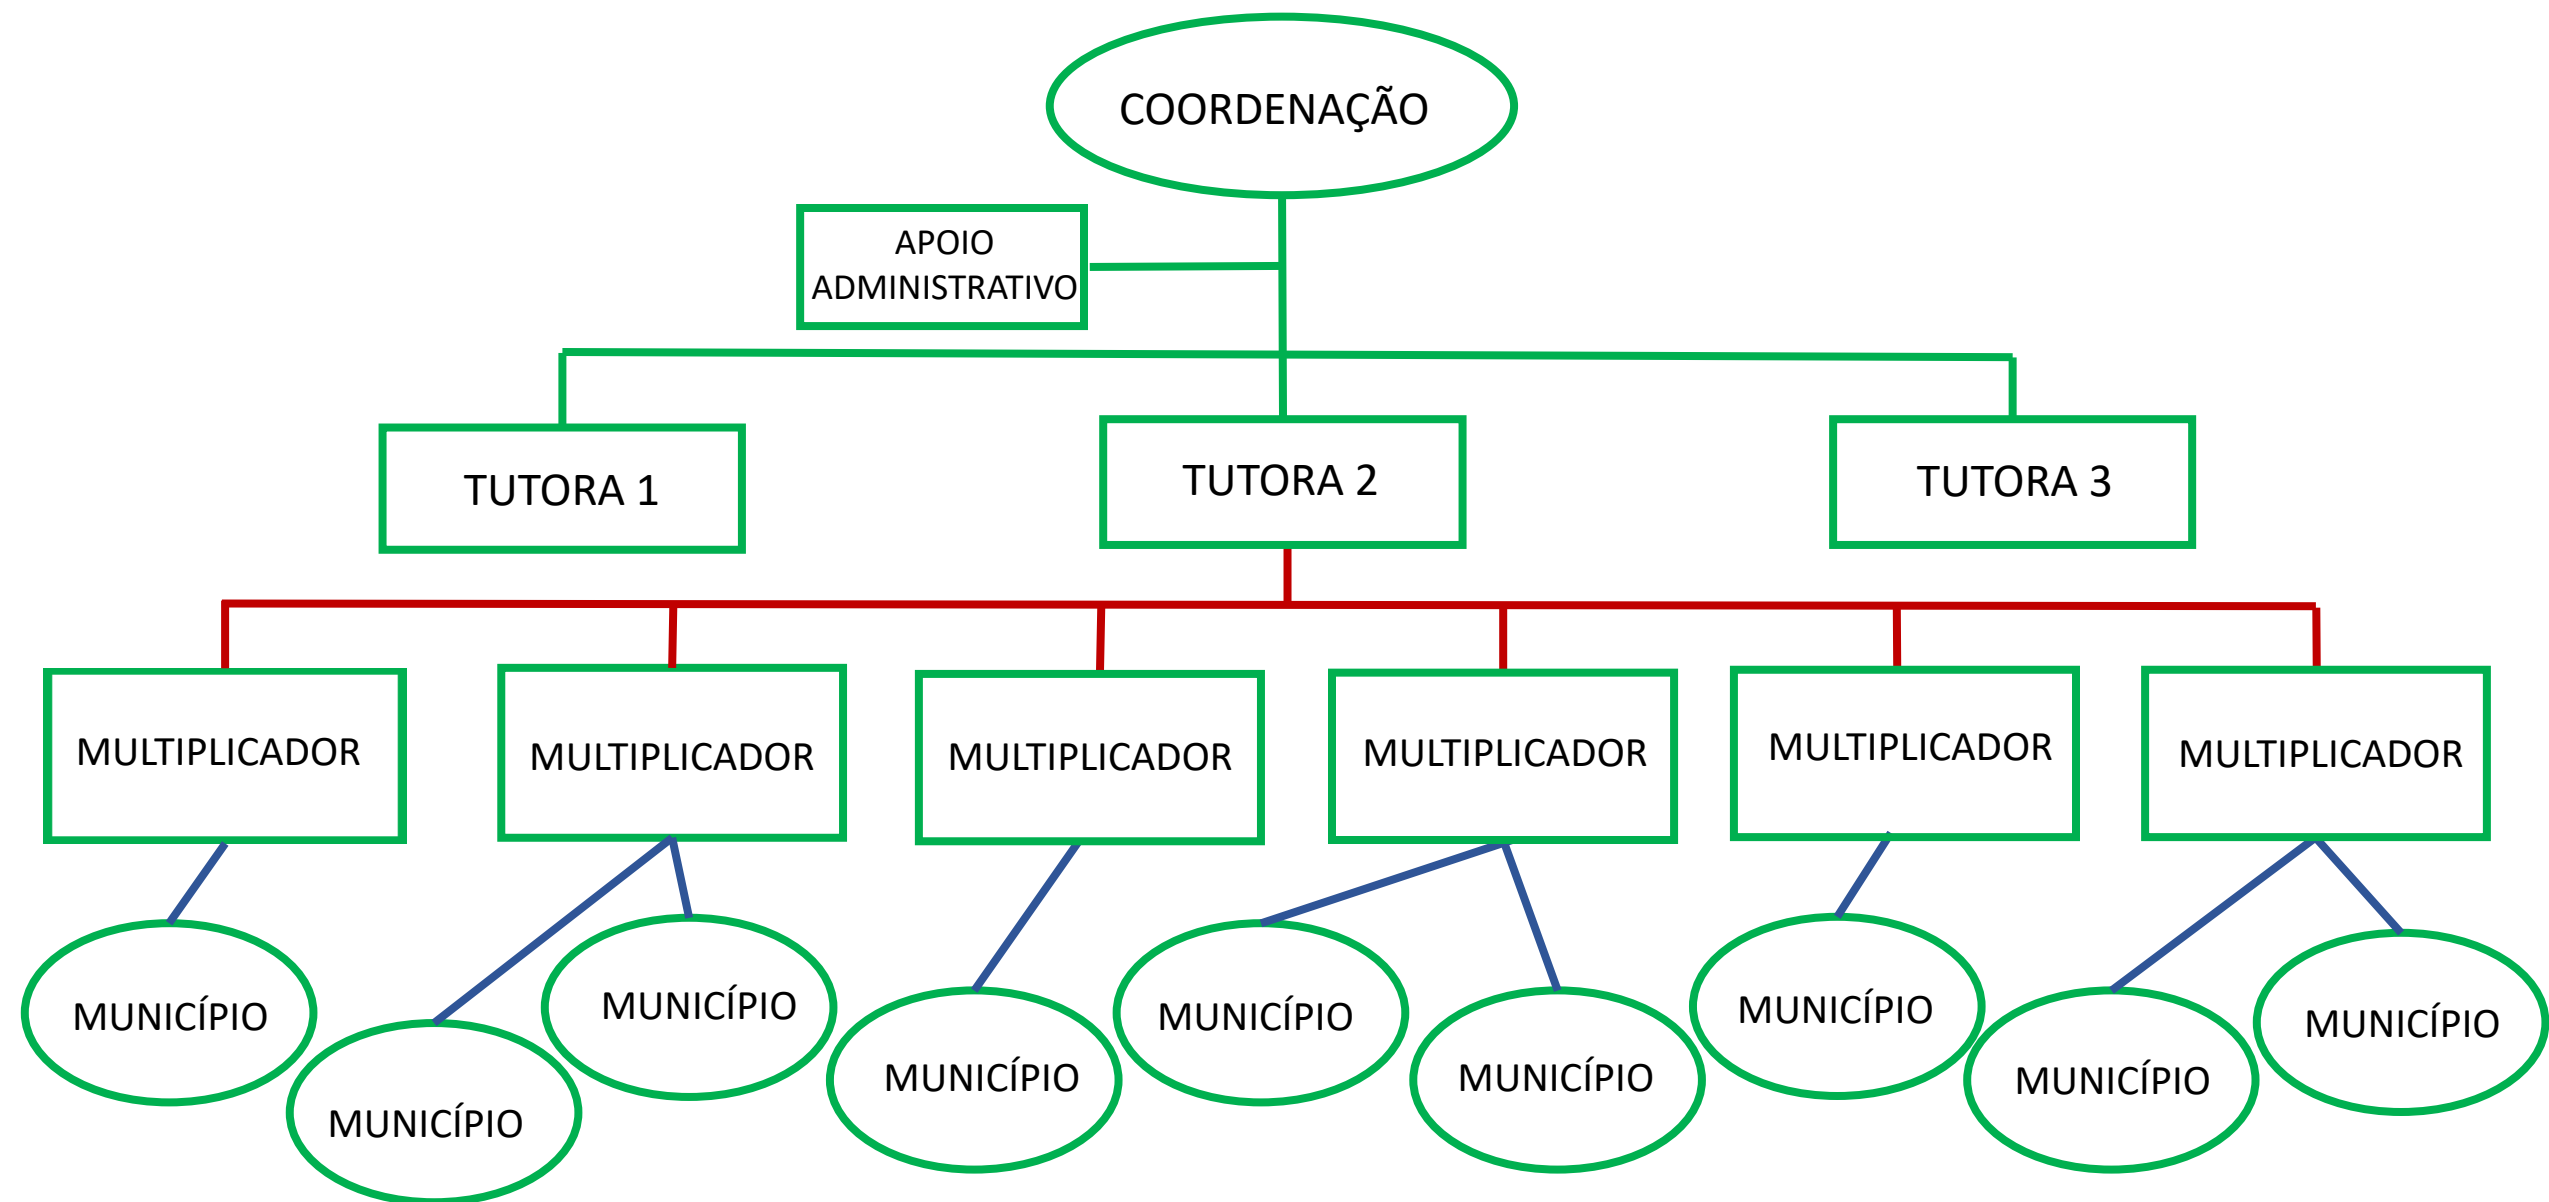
COORDENAÇÃO

APOIO ADMINISTRATIVO

TUTORA 1

TUTORA 2

TUTORA 3

MULTIPLICADOR

MULTIPLICADOR

MULTIPLICADOR

MULTIPLICADOR

MULTIPLICADOR

MULTIPLICADOR

MUNICÍPIO

MUNICÍPIO

MUNICÍPIO

MUNICÍPIO

MUNICÍPIO

MUNICÍPIO

MUNICÍPIO

MUNICÍPIO

MUNICÍPIO